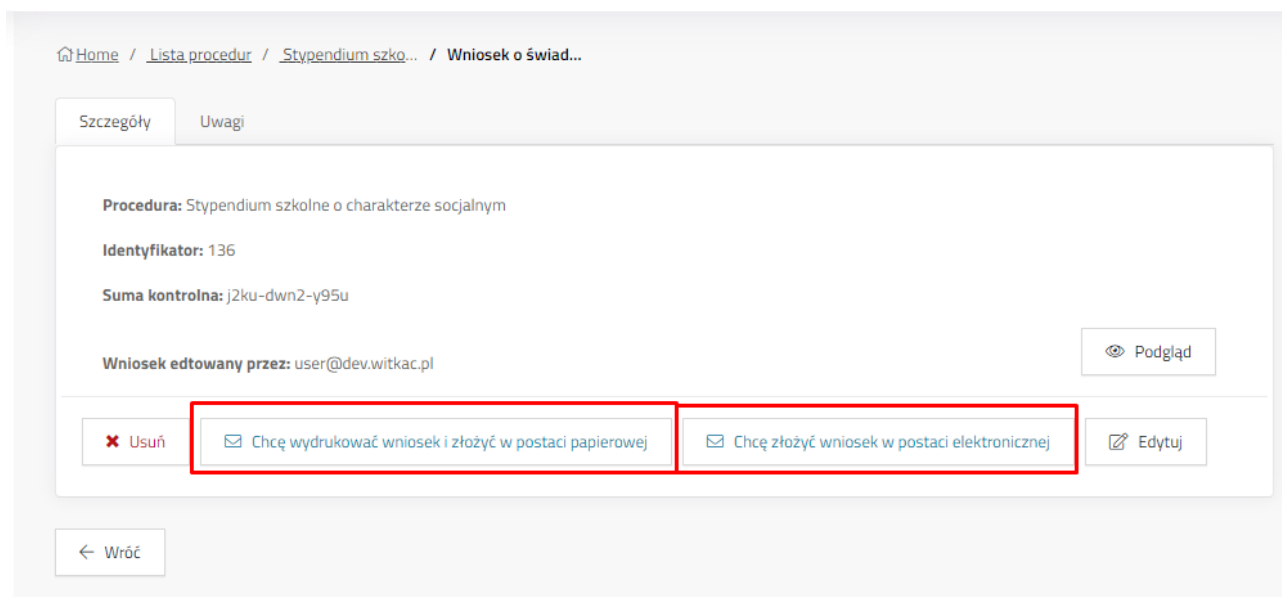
Home / Lista procedur / Stypendium szko... / Wniosek o świad...

Szczegóły Uwagi

**Procedura:** Stypendium szkolne o charakterze socjalnym

**Identyfikator:** 136

**Suma kontrolna:** j2ku-dwn2-y95u

**Wniosek edtowany przez:** user@dev.witkac.pl

Podgląd

Usuń

Chcę wydrukować wniosek i złożyć w postaci papierowej

Chcę złożyć wniosek w postaci elektronicznej

Edytuj

Wróć